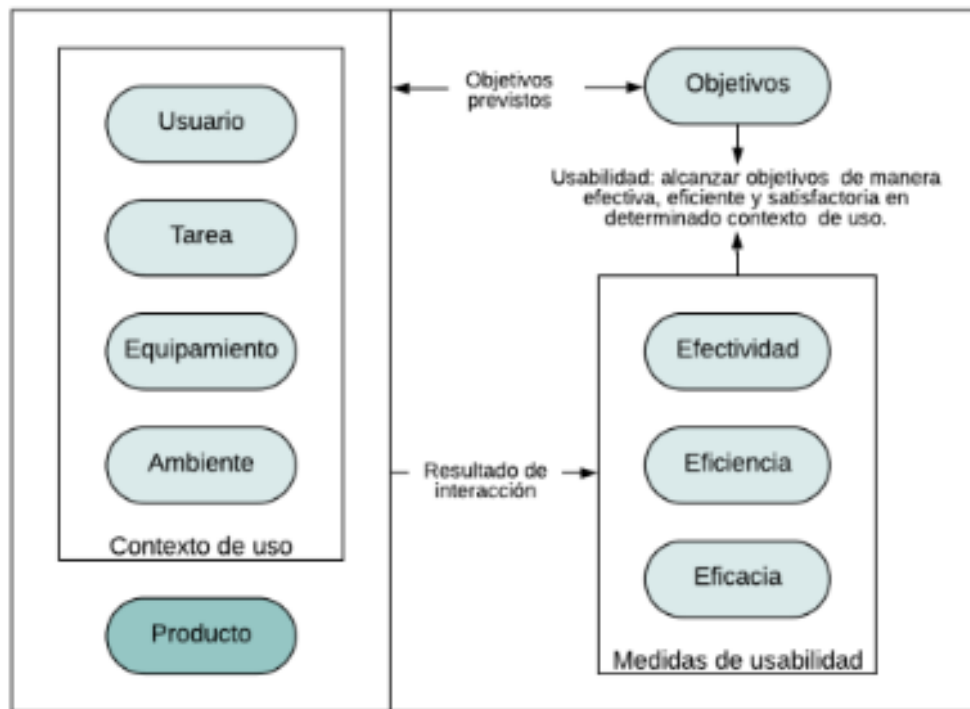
Usuario

Tarea

Equipamiento

Ambiente

Contexto de uso

Producto

Objetivos previstos

Objetivos

Usabilidad: alcanzar objetivos de manera efectiva, eficiente y satisfactoria en determinado contexto de uso.

Resultado de interacción

Efectividad

Eficiencia

Eficacia

Medidas de usabilidad